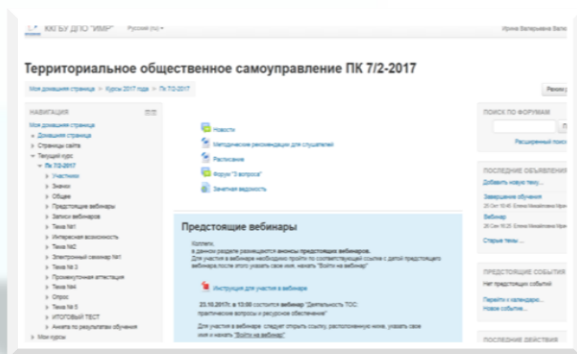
КАГБУ ДПО "ИМР" Русский (ru) ▾ Ирина Валерьевна Вало

Территориальное общественное самоуправление ПК 7/2-2017

Моя домашняя страница > Курсы 2017 года > Пк 7/2-2017

Режим р

НАВИГАЦИЯ
Моя домашняя страница
Домашняя страница
Страницы сайта
Текущий курс
Пк 7/2-2017
Участники
Значки
Общее
Предстоящие вебинары
Записи вебинаров
Тема №1
Интерактивная возможность
Тема №2
Электронный семинар №1
Тема № 3
Промежуточная аттестация
Тема №4
Опрос
Тема № 5
ИТОГОВЫЙ ТЕСТ
Анкета по результатам обучения
Мои курсы

Новости
Методические рекомендации для слушателей
Расписание
Форум "3 вопроса"
Зачетная ведомость

Предстоящие вебинары
Коллеги,
в данном разделе размещаются анонсы предстоящих вебинаров.
Для участия в вебинаре необходимо пройти по соответствующей ссылке с датой предстоящего вебинара после этого указать свое имя, нажать "Войти на вебинар"
Инструкция для участия в вебинаре
23.10.2017г. в 13:00 состоится вебинар "Деятельность ТОС: практические вопросы и ресурсное обеспечение"
Для участия в вебинаре следует открыть ссылку, расположенную ниже, указать свое имя и нажать "Войти на вебинар"

ПОИСК ПО ФОРУМАМ
Расширенный поиск

ПОСЛЕДНИЕ ОБЪЯВЛЕНИЯ
Добавить новую тему...
Завершение обучения
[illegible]
Вебинар
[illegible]
Старые темы ...

ПРЕДСТОЯЩИЕ СОБЫТИЯ
Нет предстоящих событий
Перейти к календарю...
Новое событие...

ПОСЛЕДНИЕ ДЕЙСТВИЯ